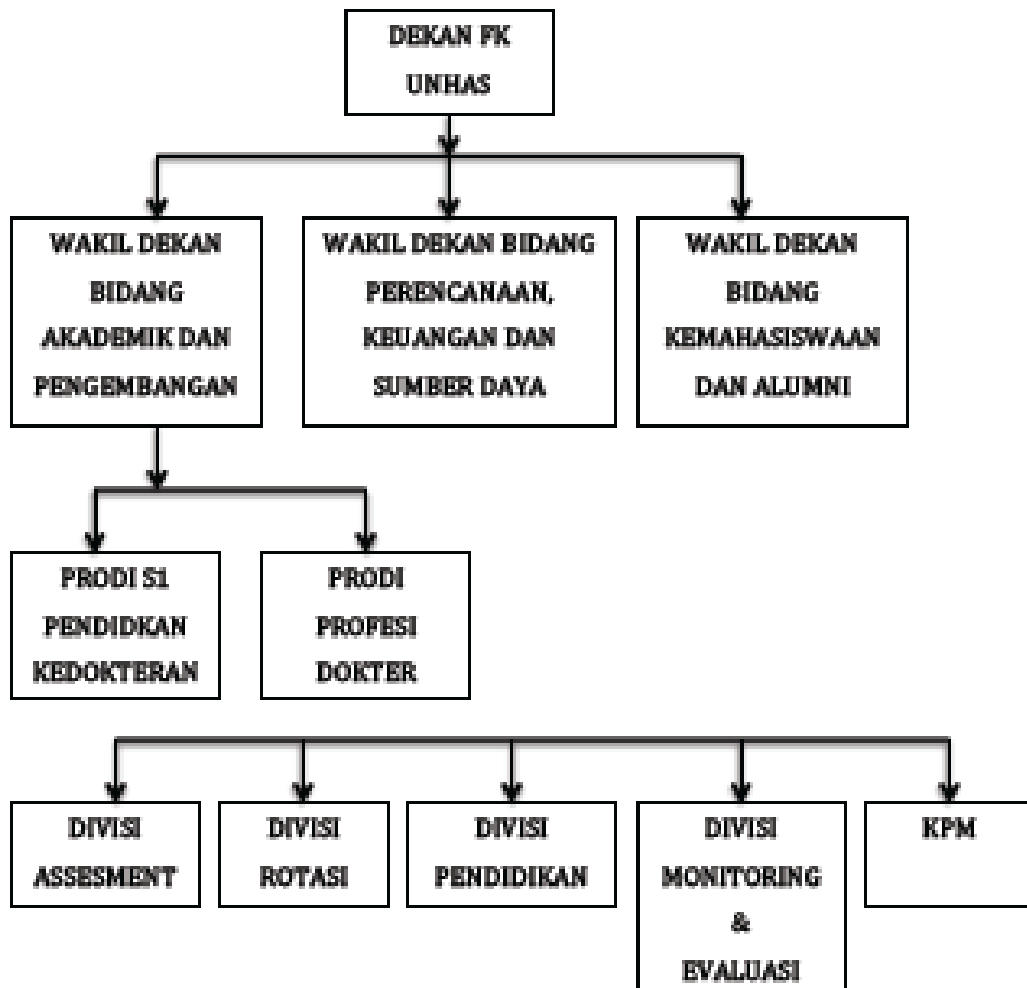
DEKAN FK UNHAS

WAKIL DEKAN BIDANG AKADEMIK DAN PENGEMBANGAN

WAKIL DEKAN BIDANG PERENCANAAN, KEUANGAN DAN SUMBER DAYA

WAKIL DEKAN BIDANG KEMAHASISWAAN DAN ALUMNI

PRODI S1 PENDIDKAN KEDOKTERAN

PRODI PROFESI DOKTER

DIVISI ASSESMENT

DIVISI ROTASI

DIVISI PENDIDIKAN

DIVISI MONITORING & EVALUASI

KPM